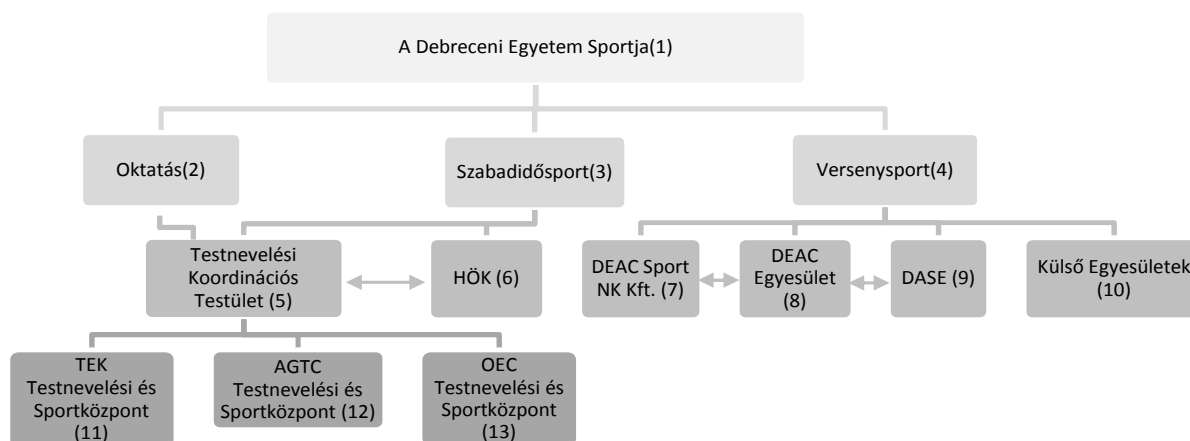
A Debreceni Egyetem Sportja(1)

Oktatás(2)

Szabadidősport(3)

Versenysport(4)

Testnevelési Koordinációs Testület (5)

HÖK (6)

DEAC Sport NK Kft. (7)

DEAC Egyesület (8)

DASE (9)

Külső Egyesületek (10)

TEK Testnevelési és Sportközpont (11)

AGTC Testnevelési és Sportközpont (12)

OEC Testnevelési és Sportközpont (13)